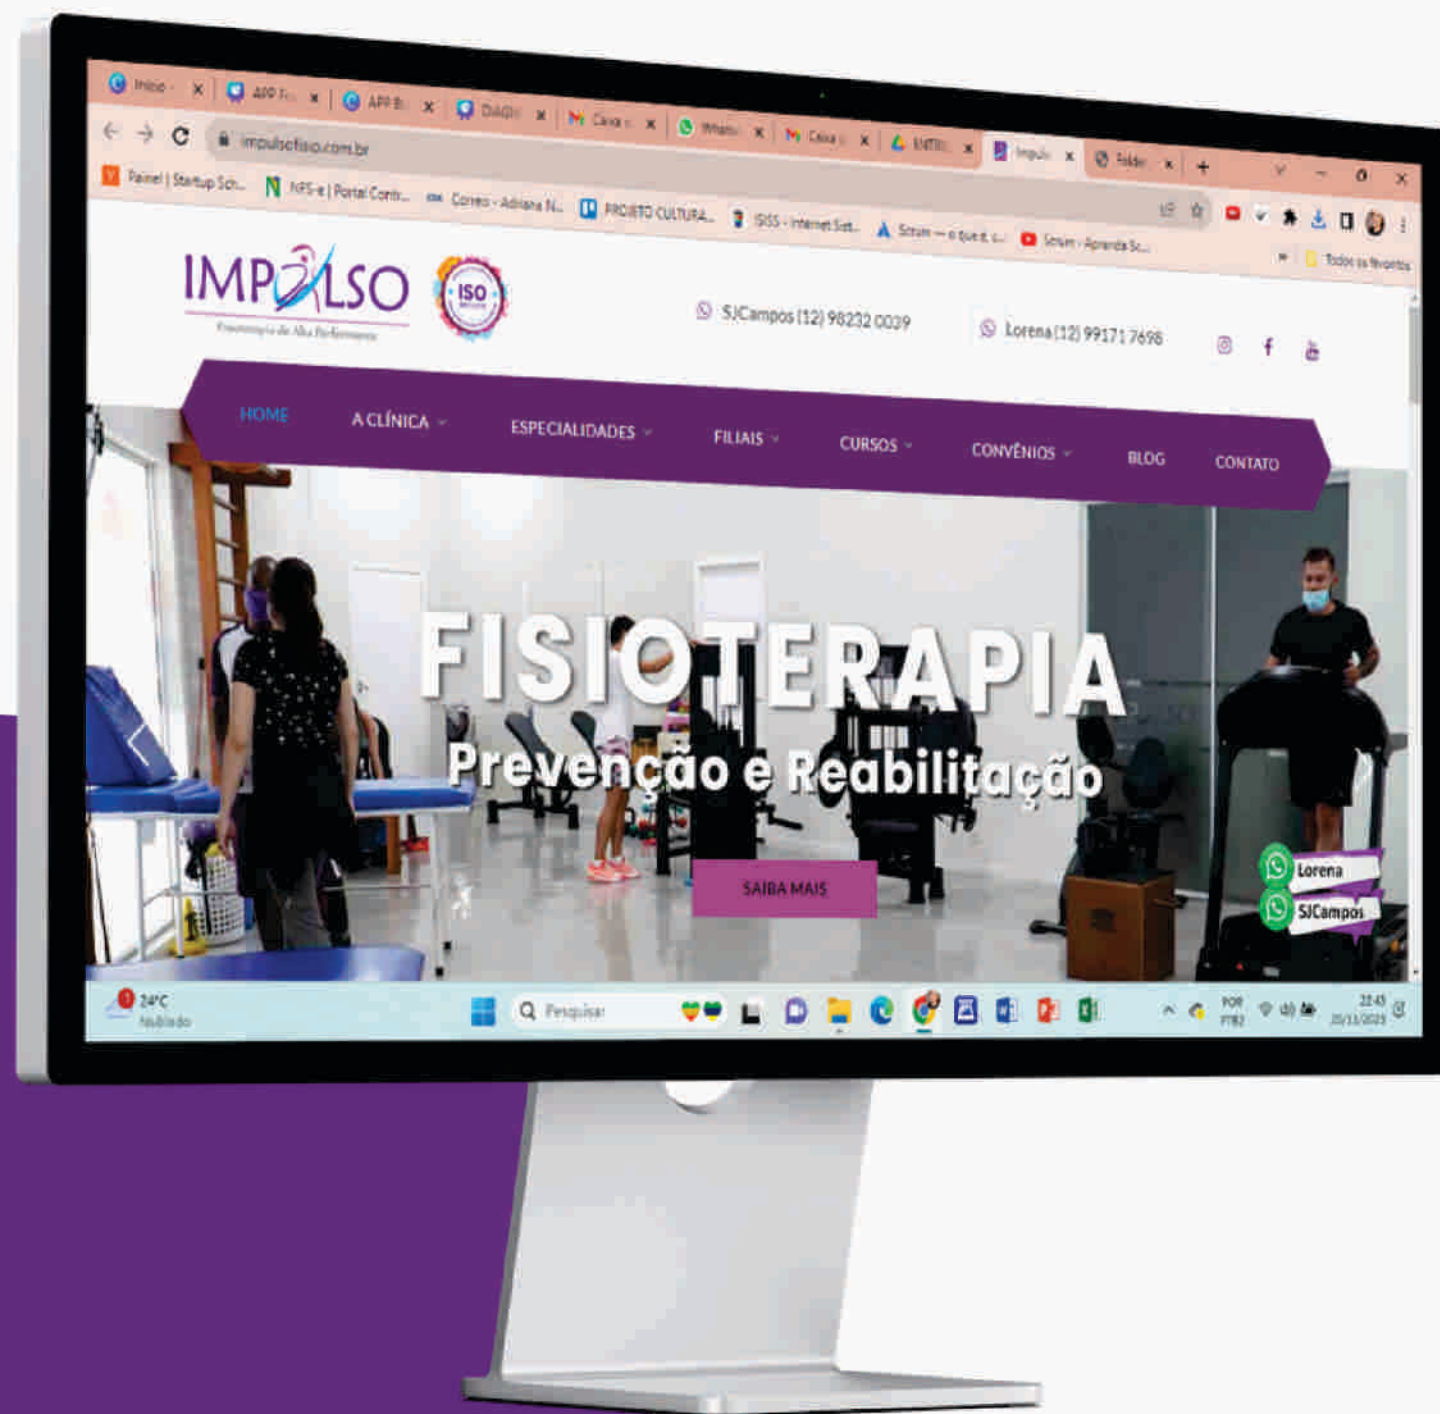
Início | APP | APP | DIAGN | Caixa | WhatsApp | Caixa | ENTR | Impulso | Folder

impulsofisio.com.br

Painel | Startup Sch... | NFS-e | Portal Contr... | Correo - Adriana N... | PROJETO CULTURA... | ISSS - Internet Set... | Scrum — o que é... | Scrum - Aprenda Sc... | Todos os favoritos

IMPULSO
Fisioterapia de Alta Performance

ISO

SJCampos (12) 98232 0039

Lorena (12) 99171 7698

HOME
A CLÍNICA
ESPECIALIDADES
FILIAIS
CURSOS
CONVÊNIOS
BLOG
CONTATO

FISIOTERAPIA
Prevenção e Reabilitação

SAIBA MAIS

Lorena
SJCampos

24°C
Nublado

Pesquisar

POR
PTB2

22:43
20/11/2023